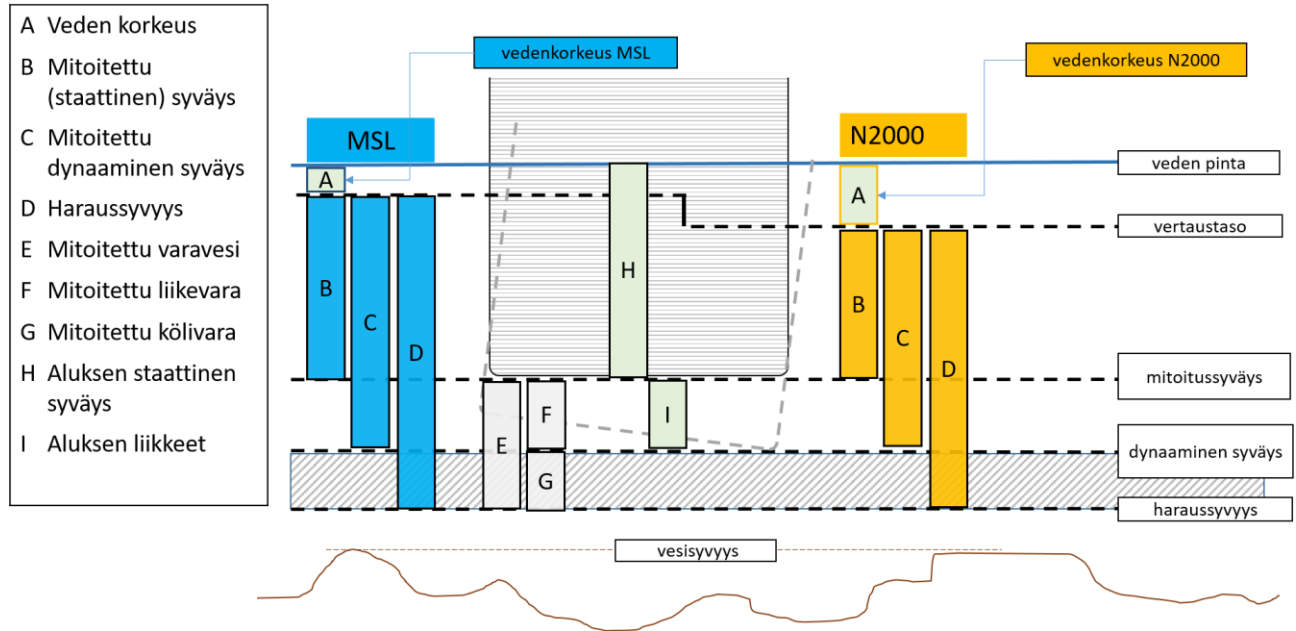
A Veden korkeus
B Mitoitettu (staattinen) syväys
C Mitoitettu dynaaminen syväys
D Haraussyvyys
E Mitoitettu varavesi
F Mitoitettu liikevara
G Mitoitettu kölivara
H Aluksen staattinen syväys
I Aluksen liikkeet

vedenkorkeus MSL

MSL

A
B
C
D

H

E
F
G
I

vedenkorkeus N2000

N2000

A
B
C
D

veden pinta
vertaustaso
mitoitussyväys
dynaaminen syväys
haraussyvyys

vesisyvyys